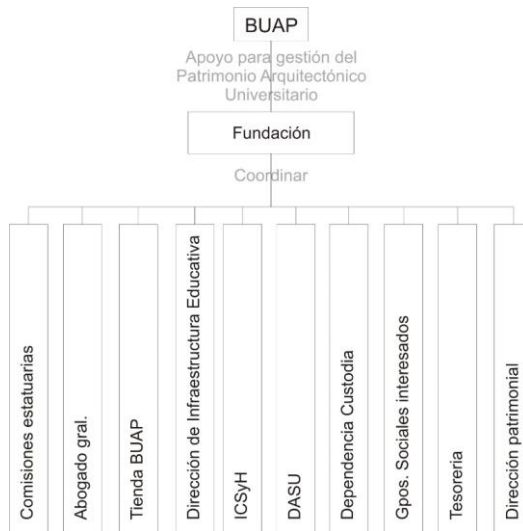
BUAP

Apoyo para gestión del Patrimonio Arquitectónico Universitario

Fundación

Coordinar

Comisiones estatuarias

Abogado gral.

Tienda BUAP

Dirección de Infraestructura Educativa

ICSyH

DASU

Dependencia Custodia

Gpos. Sociales interesados

Tesorería

Dirección patrimonial